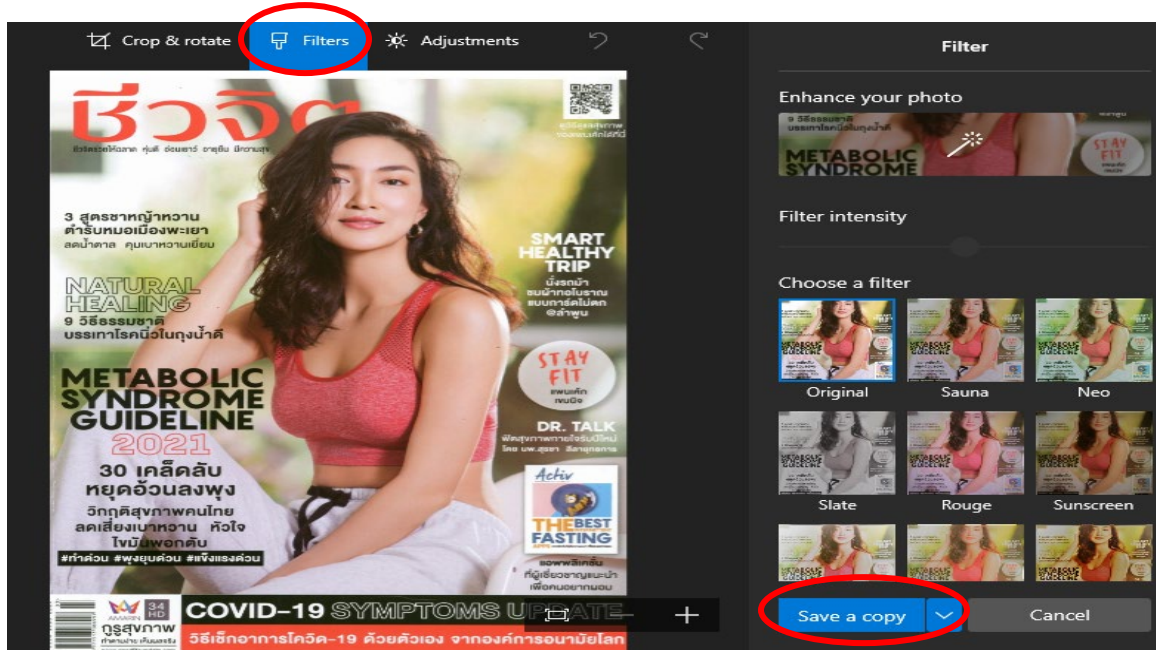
Crop & rotate Filters Adjustments

ชีวจิต

3 สูตรชาหญ้าหวาน ตำรับหมอเมืองพะเยา ลดน้ำตาล คุมเบาหวานเยี่ยม

NATURAL HEALING
9 วิธีธรรมชาติ บรรเทาโรคนิ่วในถุงน้ำดี

METABOLIC SYNDROME GUIDELINE 2021
30 เคล็ดลับ หยุดอ้วนลงพุง
วิกฤติสุขภาพคนไทย ลดเสี่ยงเบาหวาน หัวใจ ไขมันพอกตับ
#ทำด่วน #พุงยุบด่วน #แข็งแรงด่วน

SMART HEALTHY TRIP

STAY FIT

DR. TALK

Activ
THE BEST FASTING APPS

34 HD
AMARIN
กูรูสุขภาพ

COVID-19 SYMPTOMS UPDATE
วิธีเช็กอาการโควิด-19 ด้วยตัวเอง จากองค์การอนามัยโลก

Filter

Enhance your photo

Filter intensity

Choose a filter

Original
Sauna
Neo
Slate
Rouge
Sunscreen

Save a copy
Cancel